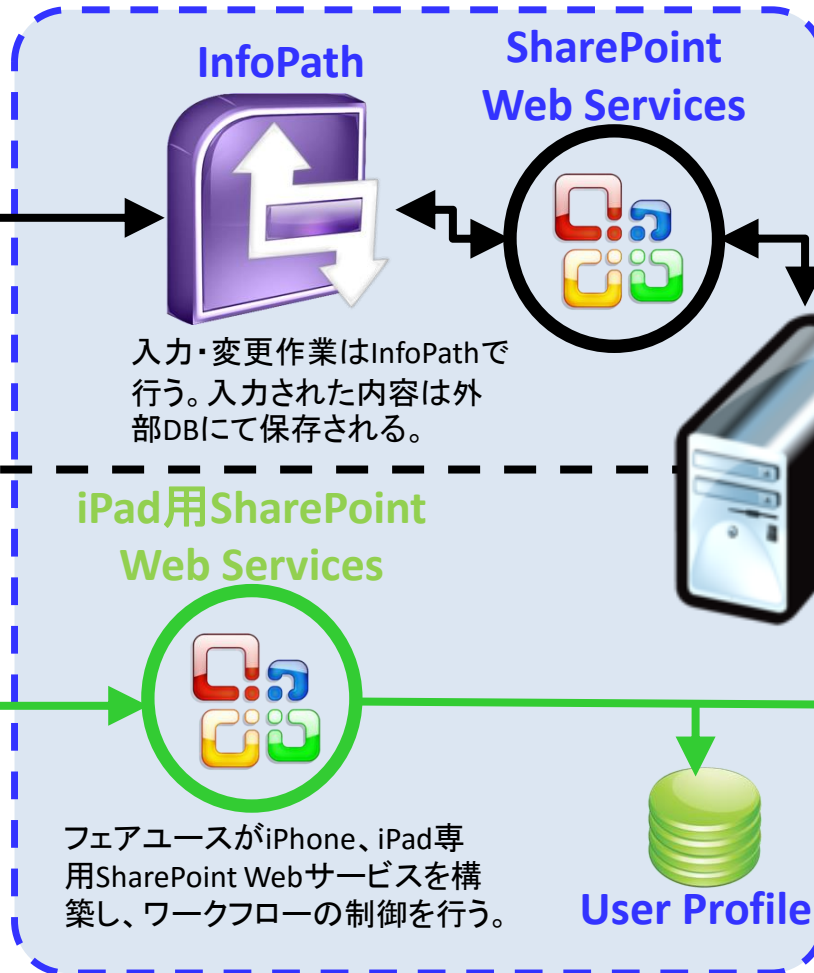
InfoPath

SharePoint Web Services

入力・変更作業はInfoPathで行う。入力された内容は外部DBにて保存される。

iPad用SharePoint Web Services

フェアユースがiPhone、iPad専用SharePoint Webサービスを構築し、ワークフローの制御を行う。

User Profile